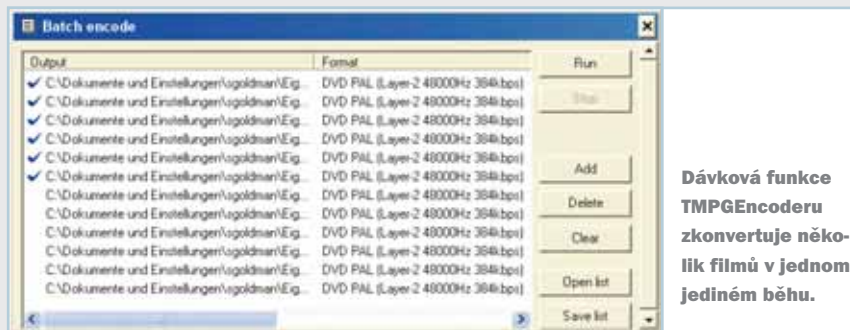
Batch encode

| Output | Format |
|---|---|
| ✓ C:\Dokumente und Einstellungen\sgoldman\Eig... | DVD PAL (Layer-2 48000Hz 384kbps) |
| ✓ C:\Dokumente und Einstellungen\sgoldman\Eig... | DVD PAL (Layer-2 48000Hz 384kbps) |
| ✓ C:\Dokumente und Einstellungen\sgoldman\Eig... | DVD PAL (Layer-2 48000Hz 384kbps) |
| ✓ C:\Dokumente und Einstellungen\sgoldman\Eig... | DVD PAL (Layer-2 48000Hz 384kbps) |
| ✓ C:\Dokumente und Einstellungen\sgoldman\Eig... | DVD PAL (Layer-2 48000Hz 384kbps) |
| ✓ C:\Dokumente und Einstellungen\sgoldman\Eig... | DVD PAL (Layer-2 48000Hz 384kbps) |
| C:\Dokumente und Einstellungen\sgoldman\Eig... | DVD PAL (Layer-2 48000Hz 384kbps) |
| C:\Dokumente und Einstellungen\sgoldman\Eig... | DVD PAL (Layer-2 48000Hz 384kbps) |
| C:\Dokumente und Einstellungen\sgoldman\Eig... | DVD PAL (Layer-2 48000Hz 384kbps) |
| C:\Dokumente und Einstellungen\sgoldman\Eig... | DVD PAL (Layer-2 48000Hz 384kbps) |
| C:\Dokumente und Einstellungen\sgoldman\Eig... | DVD PAL (Layer-2 48000Hz 384kbps) |
| C:\Dokumente und Einstellungen\sgoldman\Eig... | DVD PAL (Layer-2 48000Hz 384kbps) |

Run
Stop
Add
Delete
Clear
Open list
Save list

Dávková funkce TMPGEncoderu zkonvertuje několik filmů v jednom jediném běhu.